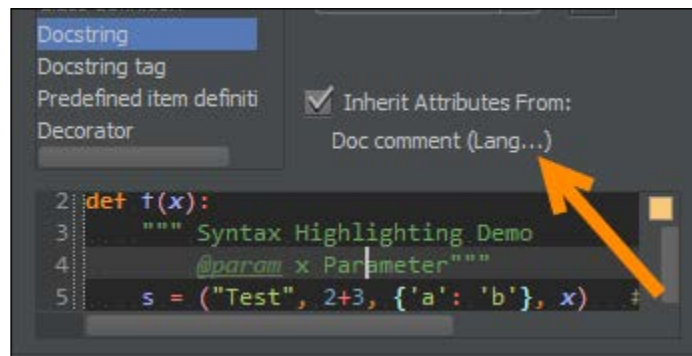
Docstring
Docstring tag
Predefined item definiti
Decorator

Inherit Attributes From:
Doc comment (Lang...)

2 def f(x):
3 """ Syntax Highlighting Demo
4 @param x Parameter"""
5 s = ("Test", 2+3, {'a': 'b'}, x)